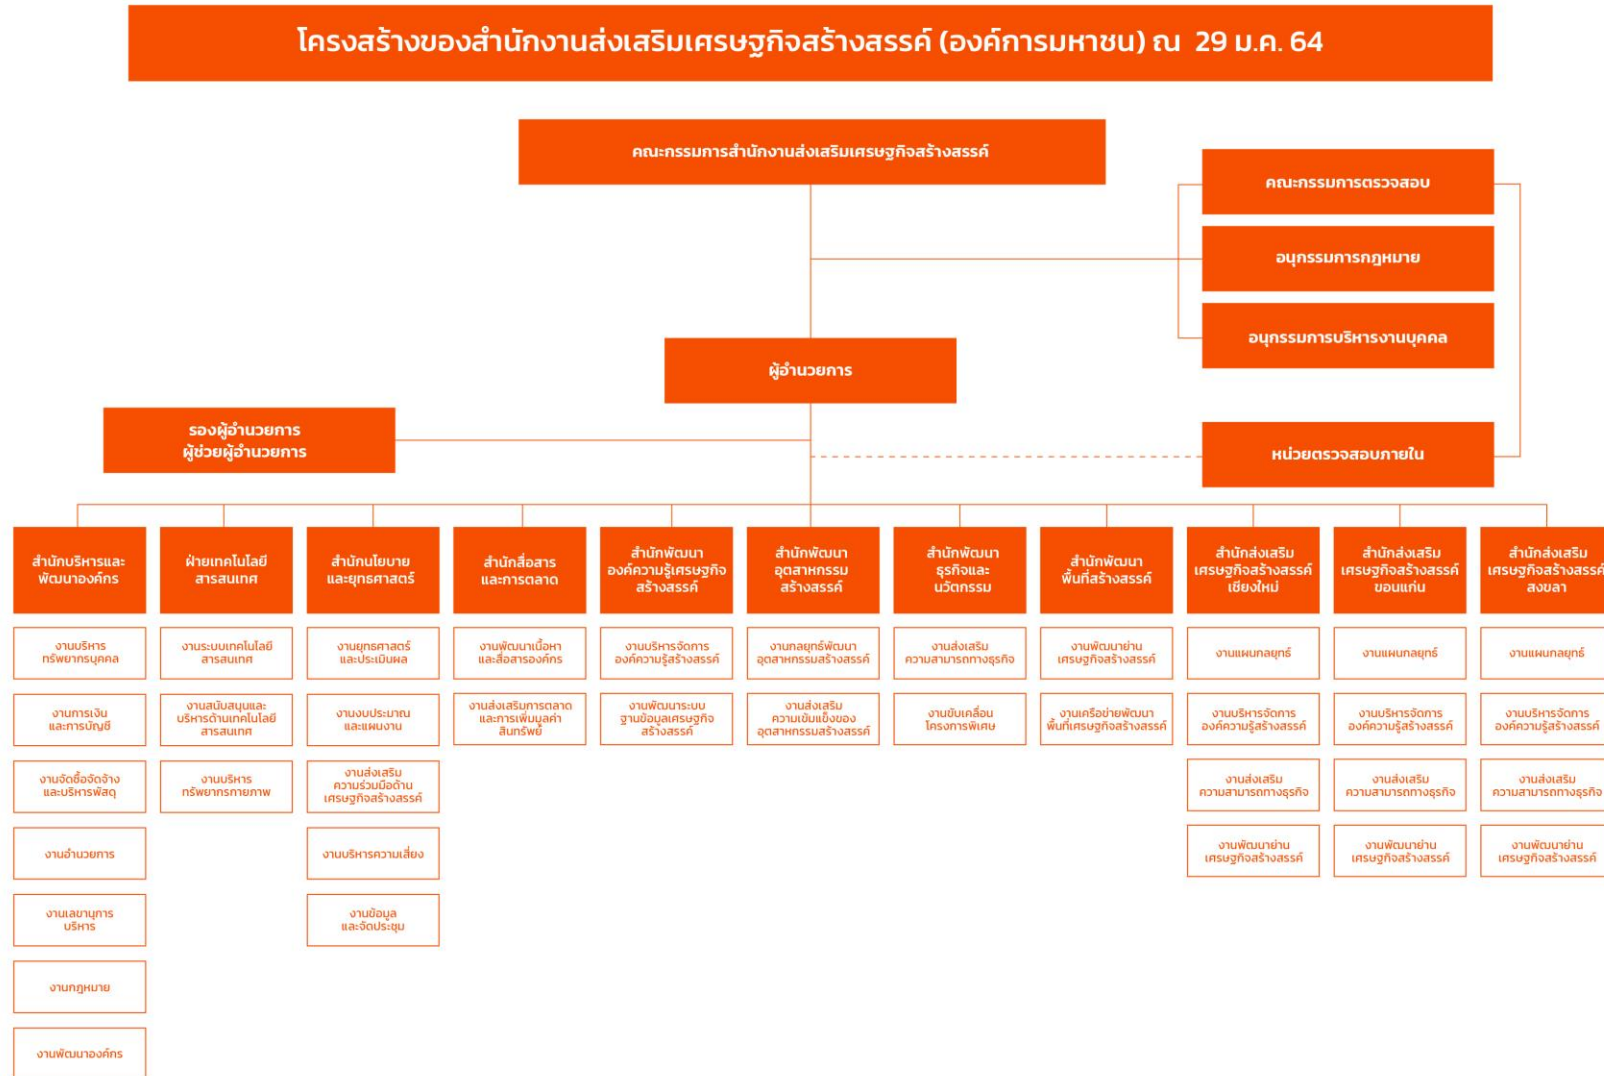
โครงสร้างของสำนักงานส่งเสริมเศรษฐกิจสร้างสรรค์ (องค์การมหาชน) ณ 29 ม.ค. 64

คณะกรรมการสำนักงานส่งเสริมเศรษฐกิจสร้างสรรค์

คณะกรรมการตรวจสอบ

อนุกรรมการกฎหมาย

อนุกรรมการบริหารงานบุคคล

ผู้อำนวยการ

รองผู้อำนวยการ
ผู้ช่วยผู้อำนวยการ

หน่วยตรวจสอบภายใน

สำนักบริหารและพัฒนาองค์กร

งานบริหารทรัพยากรบุคคล

งานการเงินและการบัญชี

งานจัดซื้อจัดจ้างและบริหารพัสดุ

งานอำนวยการ

งานเลขานุการบริหาร

งานกฎหมาย

งานพัฒนาองค์กร

ฝ่ายเทคโนโลยีสารสนเทศ

งานระบบเทคโนโลยีสารสนเทศ

งานสนับสนุนและบริหารด้านเทคโนโลยีสารสนเทศ

งานบริหารทรัพยากรกายภาพ

สำนักนโยบายและยุทธศาสตร์

งานยุทธศาสตร์และประเมินผล

งานงบประมาณและแผนงาน

งานส่งเสริมความร่วมมือด้านเศรษฐกิจสร้างสรรค์

งานบริหารความเสี่ยง

งานข้อมูลและจัดประชุม

สำนักสื่อสารและการตลาด

งานพัฒนาเนื้อหาและสื่อสารองค์กร

งานส่งเสริมการตลาดและการเพิ่มมูลค่าสินทรัพย์

สำนักพัฒนาองค์ความรู้เศรษฐกิจสร้างสรรค์

งานบริหารจัดการองค์ความรู้สร้างสรรค์

งานพัฒนาระบบฐานข้อมูลเศรษฐกิจสร้างสรรค์

สำนักพัฒนาอุตสาหกรรมสร้างสรรค์

งานกลยุทธ์พัฒนาอุตสาหกรรมสร้างสรรค์

งานส่งเสริมความเข้มแข็งของอุตสาหกรรมสร้างสรรค์

สำนักพัฒนาธุรกิจและนวัตกรรม

งานส่งเสริมความสามารถทางธุรกิจ

งานขับเคลื่อนโครงการพิเศษ

สำนักพัฒนาพื้นที่สร้างสรรค์

งานพัฒนาย่านเศรษฐกิจสร้างสรรค์

งานเครือข่ายพัฒนาพื้นที่เศรษฐกิจสร้างสรรค์

สำนักส่งเสริมเศรษฐกิจสร้างสรรค์เชียงใหม่

งานแผนกลยุทธ์

งานบริหารจัดการองค์ความรู้สร้างสรรค์

งานส่งเสริมความสามารถทางธุรกิจ

งานพัฒนาย่านเศรษฐกิจสร้างสรรค์

สำนักส่งเสริมเศรษฐกิจสร้างสรรค์ขอนแก่น

งานแผนกลยุทธ์

งานบริหารจัดการองค์ความรู้สร้างสรรค์

งานส่งเสริมความสามารถทางธุรกิจ

งานพัฒนาย่านเศรษฐกิจสร้างสรรค์

สำนักส่งเสริมเศรษฐกิจสร้างสรรค์สงขลา

งานแผนกลยุทธ์

งานบริหารจัดการองค์ความรู้สร้างสรรค์

งานส่งเสริมความสามารถทางธุรกิจ

งานพัฒนาย่านเศรษฐกิจสร้างสรรค์